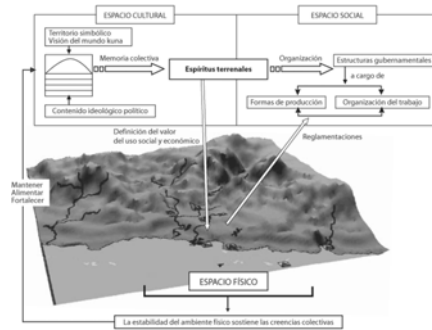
ESPACIO CULTURAL

ESPACIO SOCIAL

Territorio simbólico
Visión del mundo kuna

Memoria colectiva

Espíritus terrenales

Organización

Estructuras gubernamentales

a cargo de

Contenido ideológico político

Formas de producción

Organización del trabajo

Definición del valor del uso social y económico

Reglamentaciones

Mantener
Alimentar
Fortalecer

ESPACIO FÍSICO

La estabilidad del ambiente físico sostiene las creencias colectivas